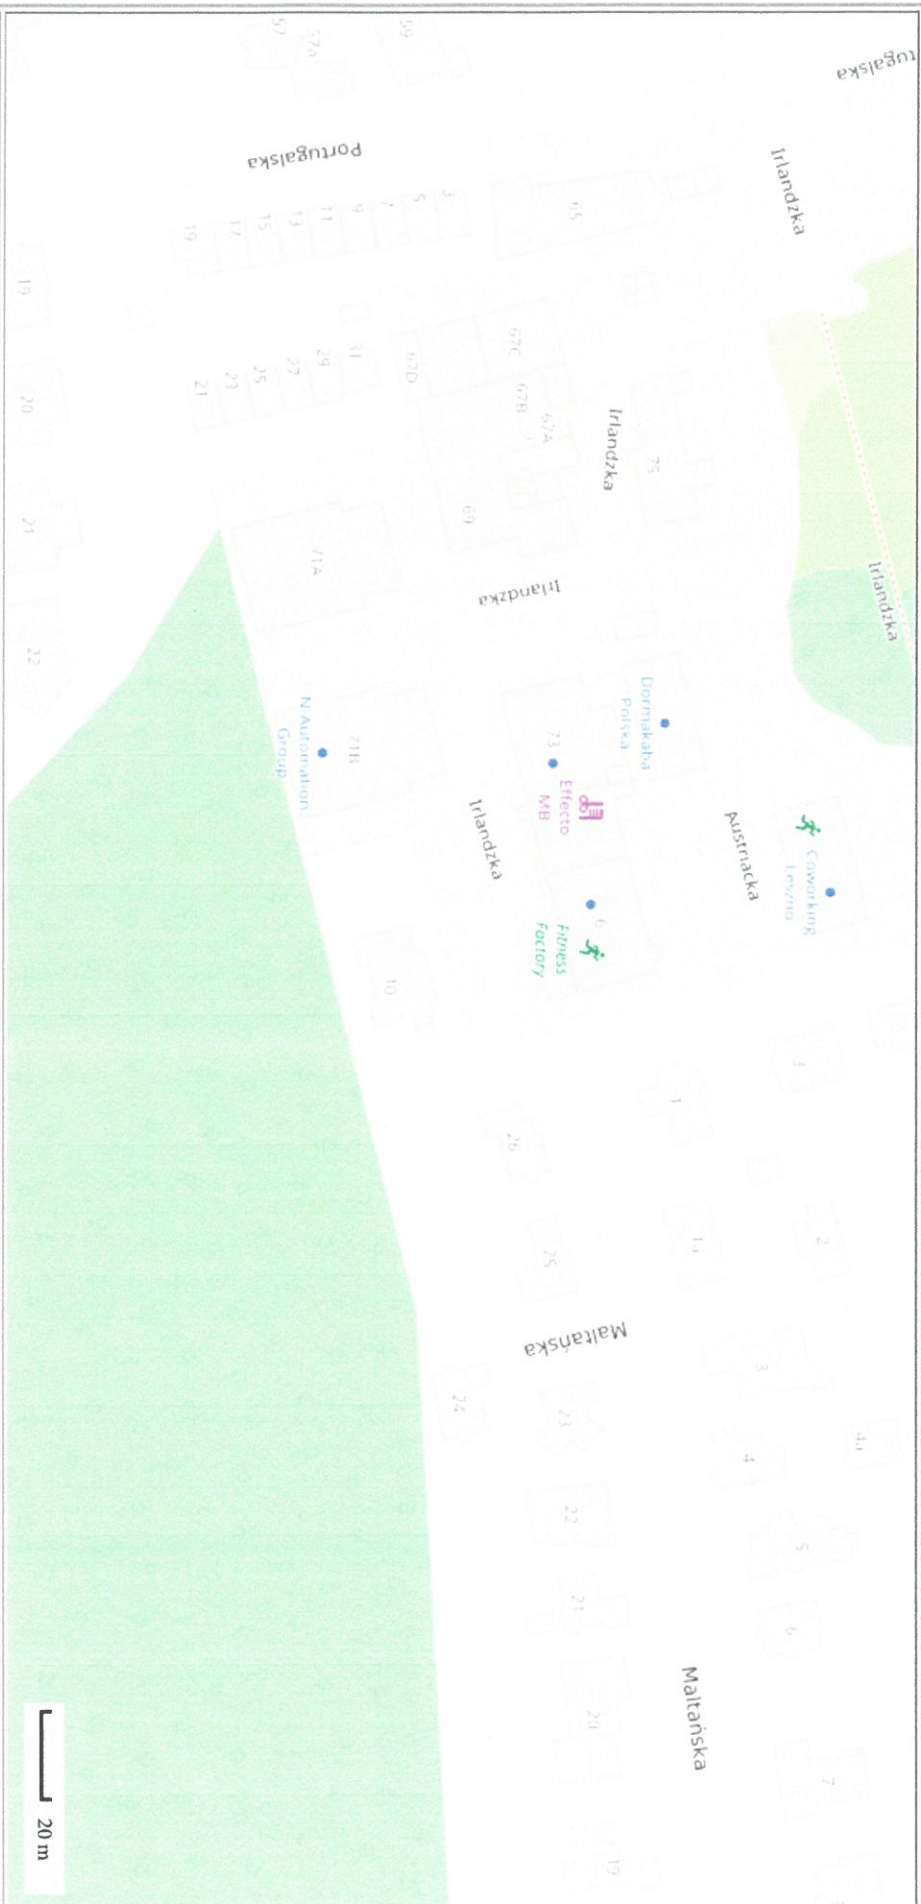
tugalska

Portugalska

59
57A
57

Irlandzka

65
3
5
7
9
11
13
15
17
19

19

67C
67D
31
29
27
25
23
21

20

67B
67A
Irlandzka
75

69

21

71A

Irlandzka

Irlandzka

22

Dormakaba Polska

73

71B

N Automation Group

Effecto MB

Irlandzka

Austriacka

Coworking Leszno

6

Fitness Factory

10

3

1

26

2

14

25

Maltańska

3

24

4A

23

4

22

5

21

6

20

Maltańska

7

19

20 m